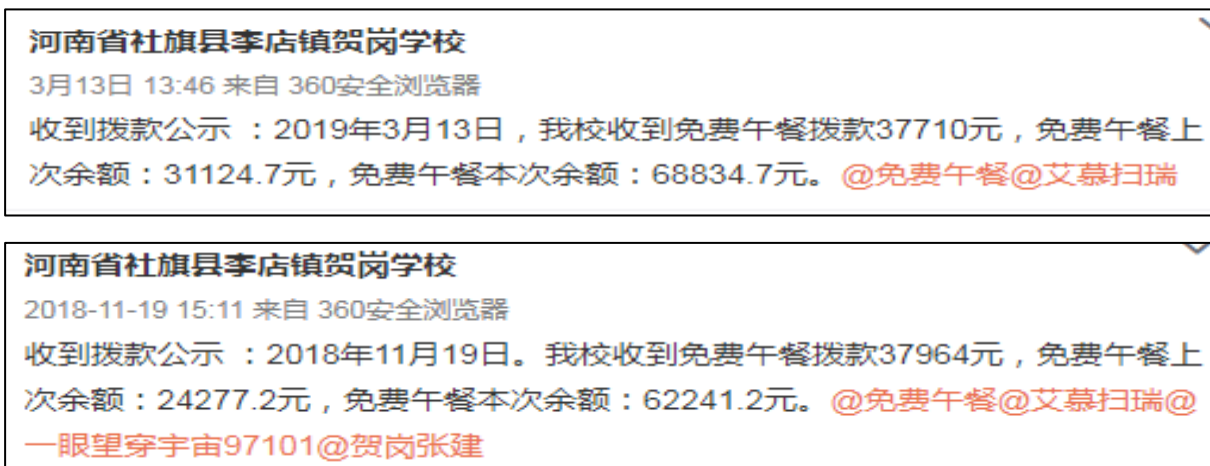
河南省社旗县李店镇贺岗学校
3月13日 13:46 来自 360安全浏览器
收到拨款公示 ：2019年3月13日，我校收到免费午餐拨款37710元，免费午餐上次余额：31124.7元，免费午餐本次余额：68834.7元。@免费午餐@艾慕扫瑞

河南省社旗县李店镇贺岗学校
2018-11-19 15:11 来自 360安全浏览器
收到拨款公示 ：2018年11月19日。我校收到免费午餐拨款37964元，免费午餐上次余额：24277.2元，免费午餐本次余额：62241.2元。@免费午餐@艾慕扫瑞@一眼望穿宇宙97101@贺岗张建